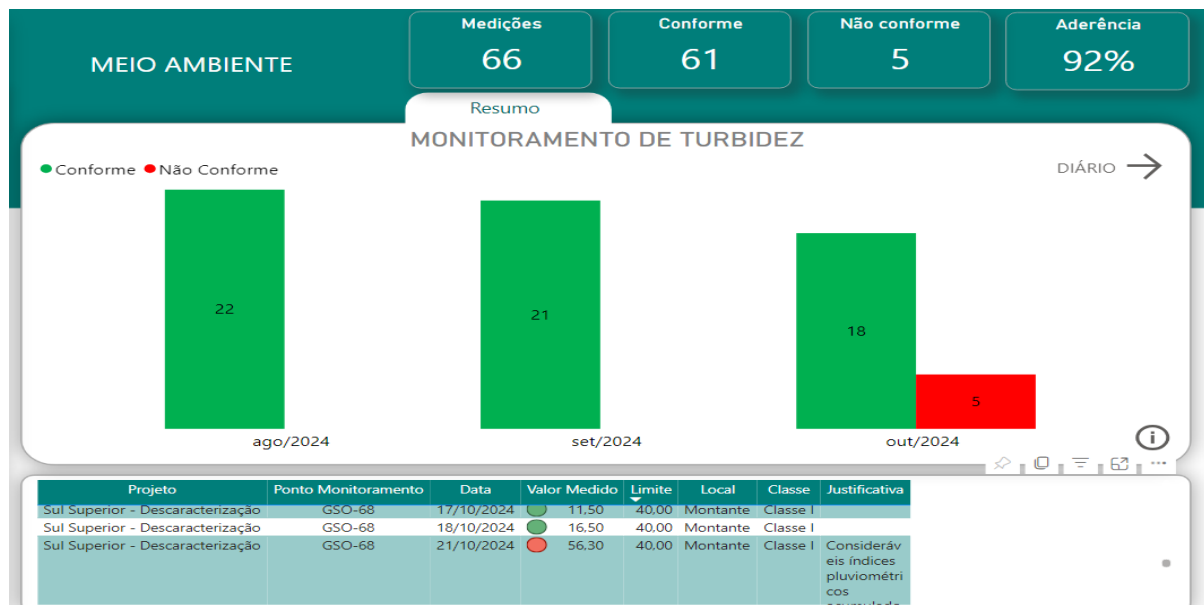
MEIO AMBIENTE

Medições
66

Conforme
61

Não conforme
5

Aderência
92%

Resumo

MONITORAMENTO DE TURBIDEZ

Conforme Não Conforme

DIÁRIO

22
21
18
5

ago/2024
set/2024
out/2024

| Projeto | Ponto Monitoramento | Data | Valor Medido | Limite | Local | Classe | Justificativa |
|---|---|---|---|---|---|---|---|
| Sul Superior - Descaracterização | GSO-68 | 17/10/2024 | 11,50 | 40,00 | Montante | Classe I | |
| Sul Superior - Descaracterização | GSO-68 | 18/10/2024 | 16,50 | 40,00 | Montante | Classe I | |
| Sul Superior - Descaracterização | GSO-68 | 21/10/2024 | 56,30 | 40,00 | Montante | Classe I | Consideráveis índices pluviométricos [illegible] |